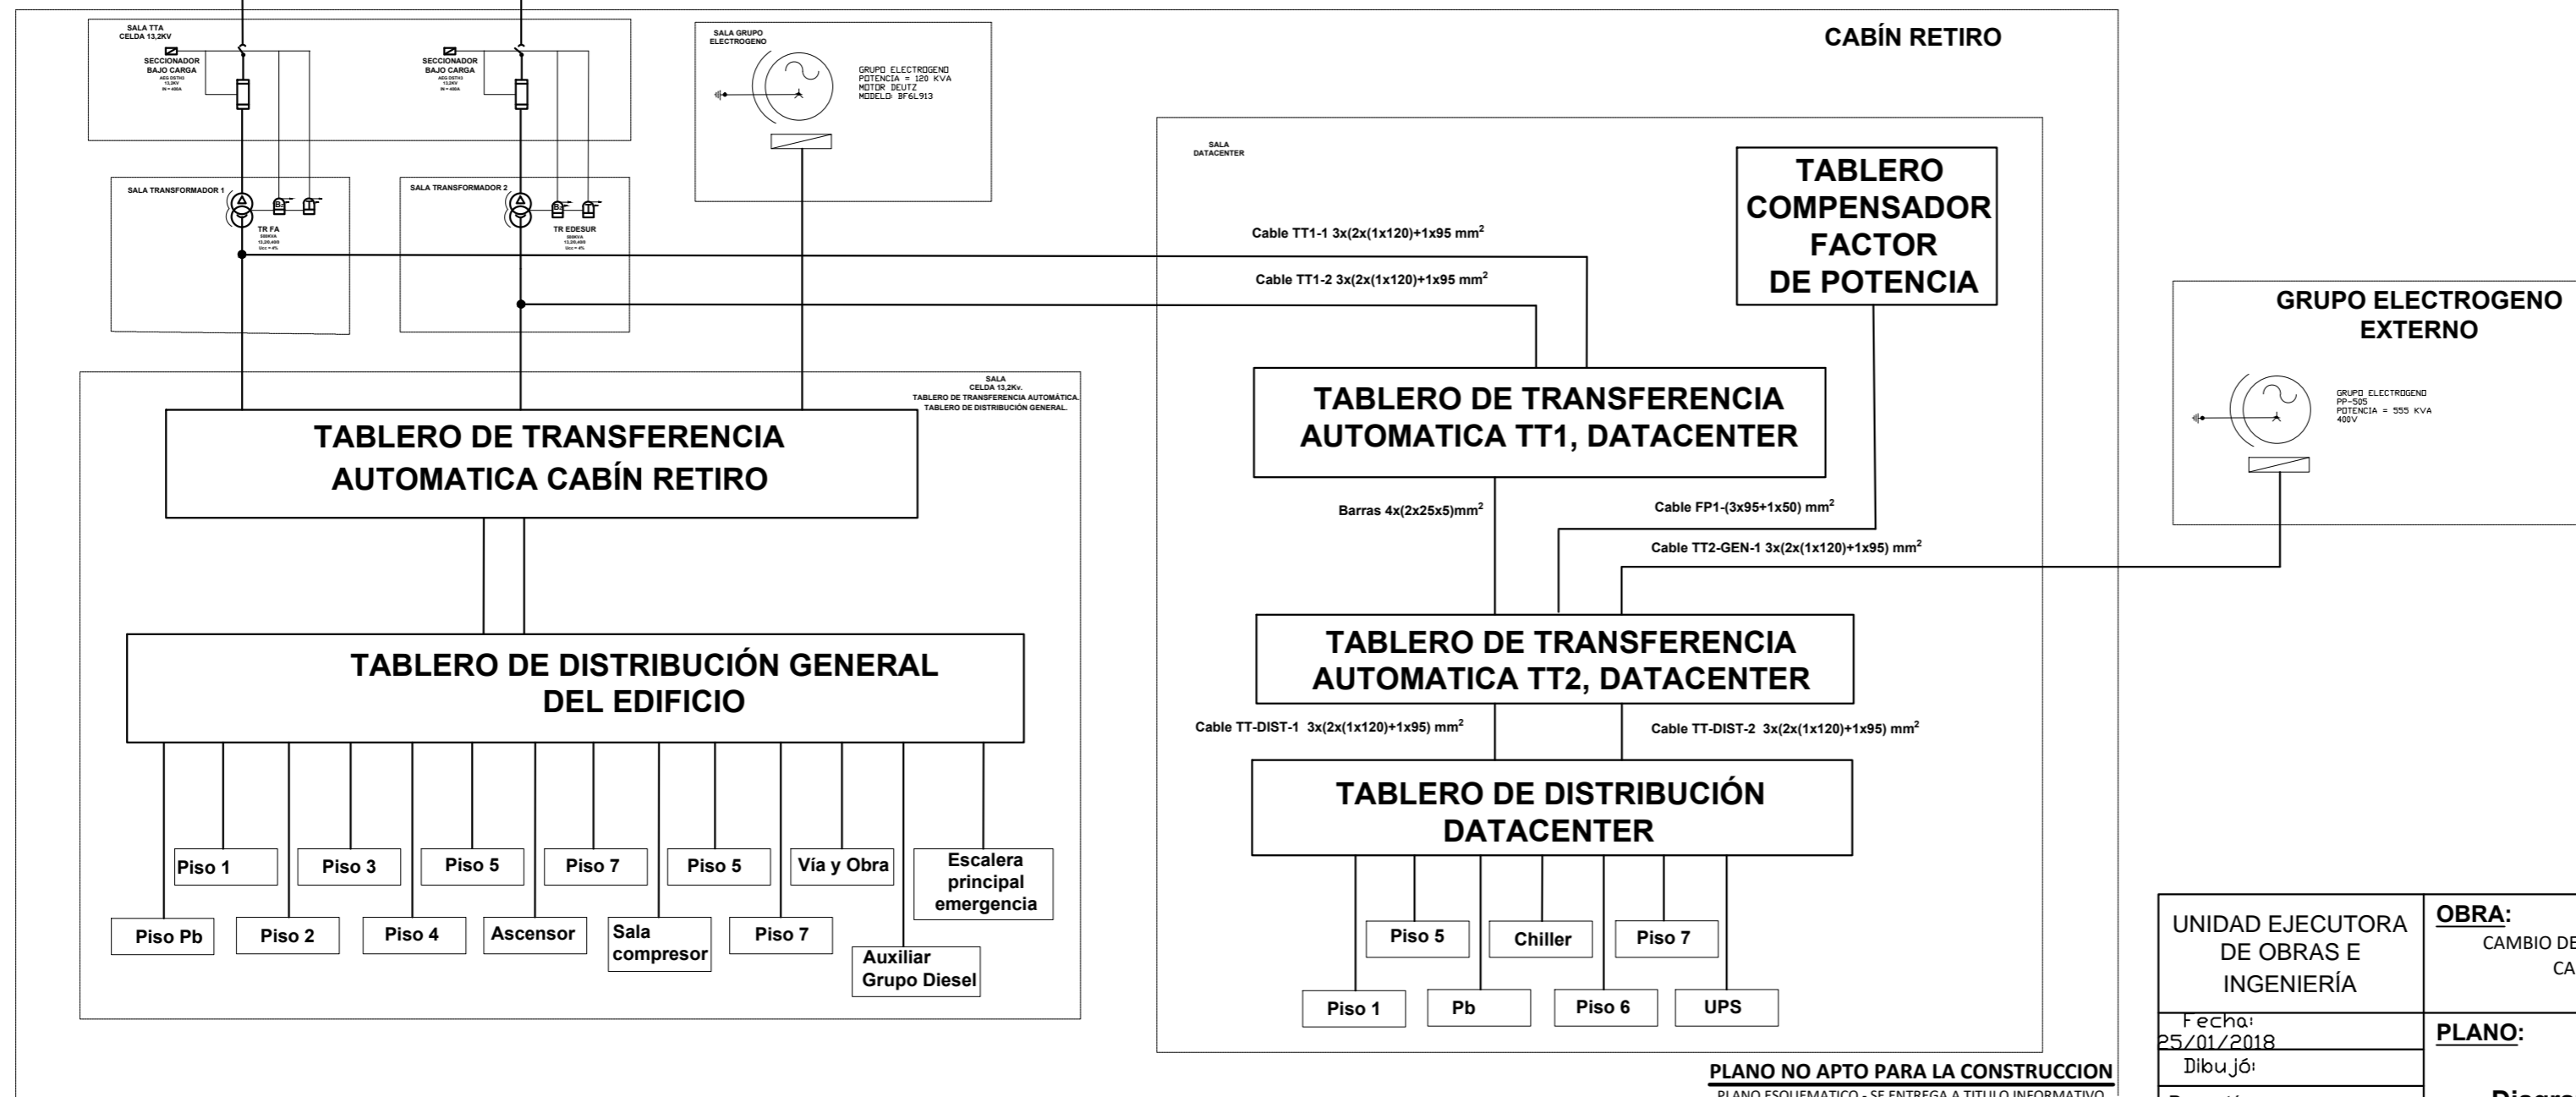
SALA TTA
CELDA 13,2KV

SECCIONADOR
BAJO CARGA
AEG DSTH3
13,2KV
IN = 400A

SECCIONADOR
BAJO CARGA
AEG DSTH3
13,2KV
IN = 400A

SALA GRUPO
ELECTROGENO

GRUPO ELECTROGENO
POTENCIA = 120 KVA
MOTOR DEUTZ
MODELO: BF6L913

CABÍN RETIRO

SALA TRANSFORMADOR 1
TR FA
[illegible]
13,2/0,400
Ucc = 4%

SALA TRANSFORMADOR 2
TR EDESUR
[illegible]
13,2/0,400
Ucc = 4%

SALA
DATACENTER

TABLERO
COMPENSADOR
FACTOR
DE POTENCIA

Cable TT1-1 3x(2x(1x120)+1x95 mm$^2$

Cable TT1-2 3x(2x(1x120)+1x95 mm$^2$

GRUPO ELECTROGENO
EXTERNO

GRUPO ELECTROGENO
PP-505
POTENCIA = 555 KVA
400V

SALA
CELDA 13,2Kv.
TABLERO DE TRANSFERENCIA AUTOMÁTICA.
TABLERO DE DISTRIBUCIÓN GENERAL.

TABLERO DE TRANSFERENCIA
AUTOMATICA CABÍN RETIRO

TABLERO DE TRANSFERENCIA
AUTOMATICA TT1, DATACENTER

Barras 4x(2x25x5)mm$^2$

Cable FP1-(3x95+1x50) mm$^2$

Cable TT2-GEN-1 3x(2x(1x120)+1x95) mm$^2$

TABLERO DE DISTRIBUCIÓN GENERAL
DEL EDIFICIO

TABLERO DE TRANSFERENCIA
AUTOMATICA TT2, DATACENTER

Cable TT-DIST-1 3x(2x(1x120)+1x95) mm$^2$

Cable TT-DIST-2 3x(2x(1x120)+1x95) mm$^2$

TABLERO DE DISTRIBUCIÓN
DATACENTER

Piso 1
Piso 3
Piso 5
Piso 7
Piso 5
Vía y Obra
Escalera principal emergencia
Piso Pb
Piso 2
Piso 4
Ascensor
Sala compresor
Piso 7
Auxiliar Grupo Diesel

Piso 5
Chiller
Piso 7
Piso 1
Pb
Piso 6
UPS

UNIDAD EJECUTORA DE OBRAS E INGENIERÍA

OBRA:
CAMBIO DE
CA

Fecha:
25/01/2018

PLANO:

Dibujó:

PLANO NO APTO PARA LA CONSTRUCCION
PLANO ESQUEMATICO - SE ENTREGA A TITULO INFORMATIVO

Diagr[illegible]